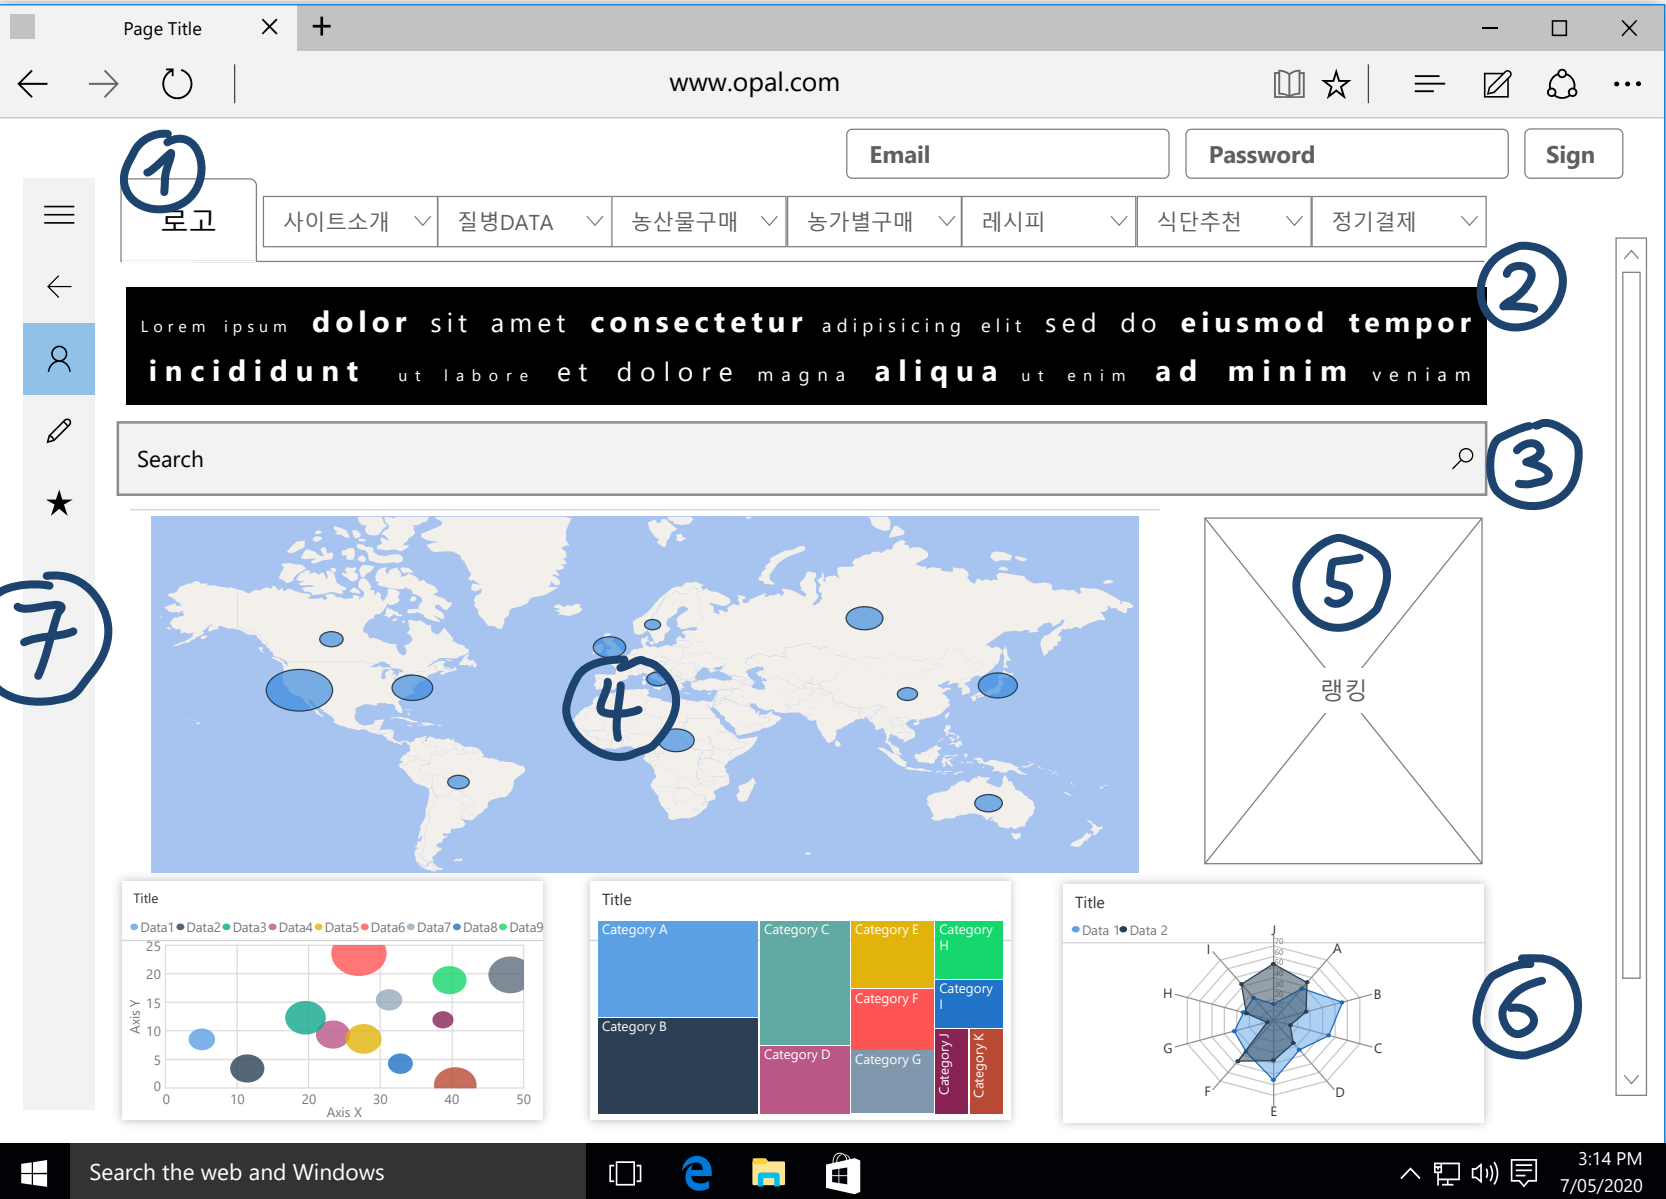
Page Title

www.opal.com

Email
Password
Sign

1
로고
사이트소개
질병DATA
농산물구매
농가별구매
레시피
식단추천
정기결제

2

Lorem ipsum dolor sit amet consectetur adipisicing elit sed do eiusmod tempor incididunt ut labore et dolore magna aliqua ut enim ad minim veniam

Search
3

7

4

5
랭킹

Title
Data1 Data2 Data3 Data4 Data5 Data6 Data7 Data8 Data9
25
20
15
10
5
0
Axis Y
0 10 20 30 40 50
Axis X

Title
Category A
Category B
Category C
Category D
Category E
Category F
Category G
Category H
Category I
Category J
Category K

Title
Data 1 Data 2
J
A
B
C
D
E
F
G
H
I

6

Search the web and Windows
3:14 PM
7/05/2020